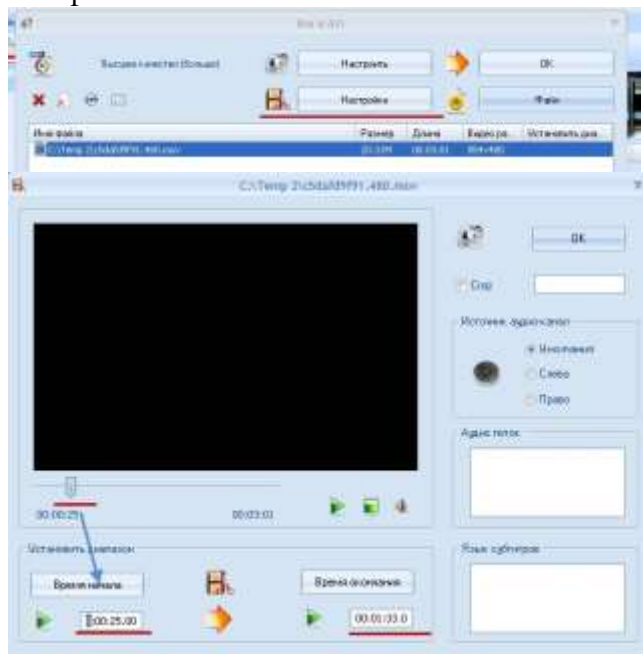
Высшее качество (Больше)

Настроить

OK

Настройка

Файл

| Имя файла | Размер | Длина | Видео ра... | Установить диа... |
|---|---|---|---|---|
| C:\Temp 2\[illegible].480.mov | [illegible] | 00:03:03 | 854×480 | |

C:\Temp 2\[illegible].480.mov

OK

Crop

Источник аудиоканал

Нормальная

Слева

Право

Аудио поток

00:00:25

00:03:03

Установить диапазон

Время начала

Время окончания

00:00:25.00

00:01:33.0

Язык субтитров